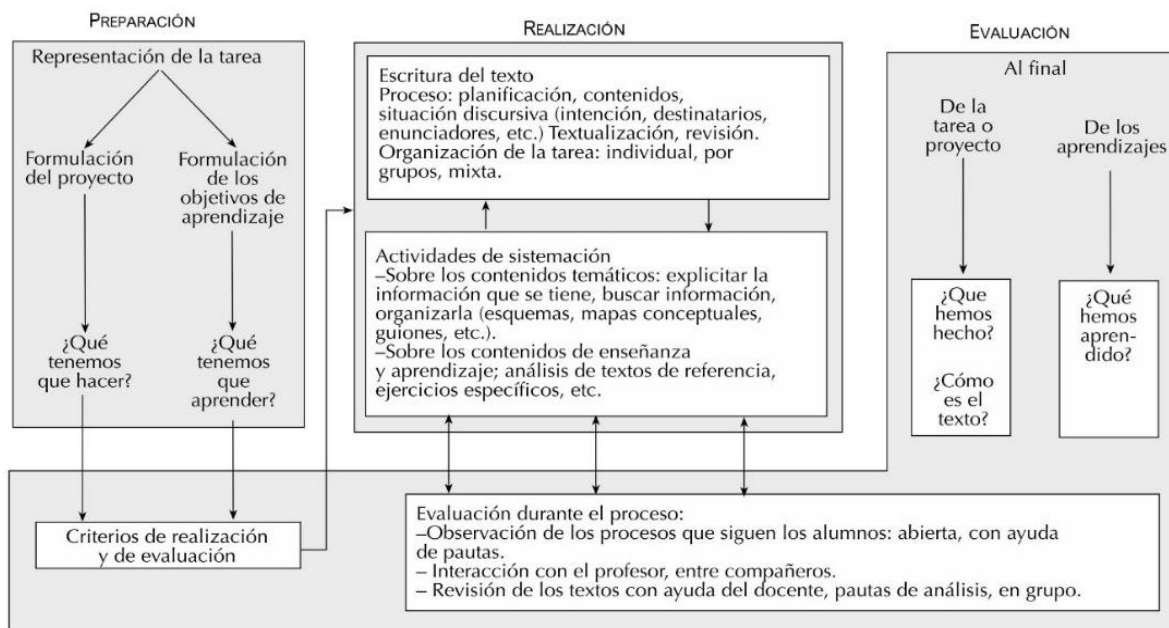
PREPARACIÓN

Representación de la tarea

Formulación del proyecto

Formulación de los objetivos de aprendizaje

¿Qué tenemos que hacer?

¿Qué tenemos que aprender?

Criterios de realización y de evaluación

REALIZACIÓN

Escritura del texto
Proceso: planificación, contenidos, situación discursiva (intención, destinatarios, enunciadores, etc.) Textualización, revisión.
Organización de la tarea: individual, por grupos, mixta.

Actividades de sistemación
–Sobre los contenidos temáticos: explicitar la información que se tiene, buscar información, organizarla (esquemas, mapas conceptuales, guiones, etc.).
–Sobre los contenidos de enseñanza y aprendizaje; análisis de textos de referencia, ejercicios específicos, etc.

EVALUACIÓN

Al final

De la tarea o proyecto

De los aprendizajes

¿Que hemos hecho?

¿Cómo es el texto?

¿Qué hemos aprendido?

Evaluación durante el proceso:
–Observación de los procesos que siguen los alumnos: abierta, con ayuda de pautas.
– Interacción con el profesor, entre compañeros.
– Revisión de los textos con ayuda del docente, pautas de análisis, en grupo.